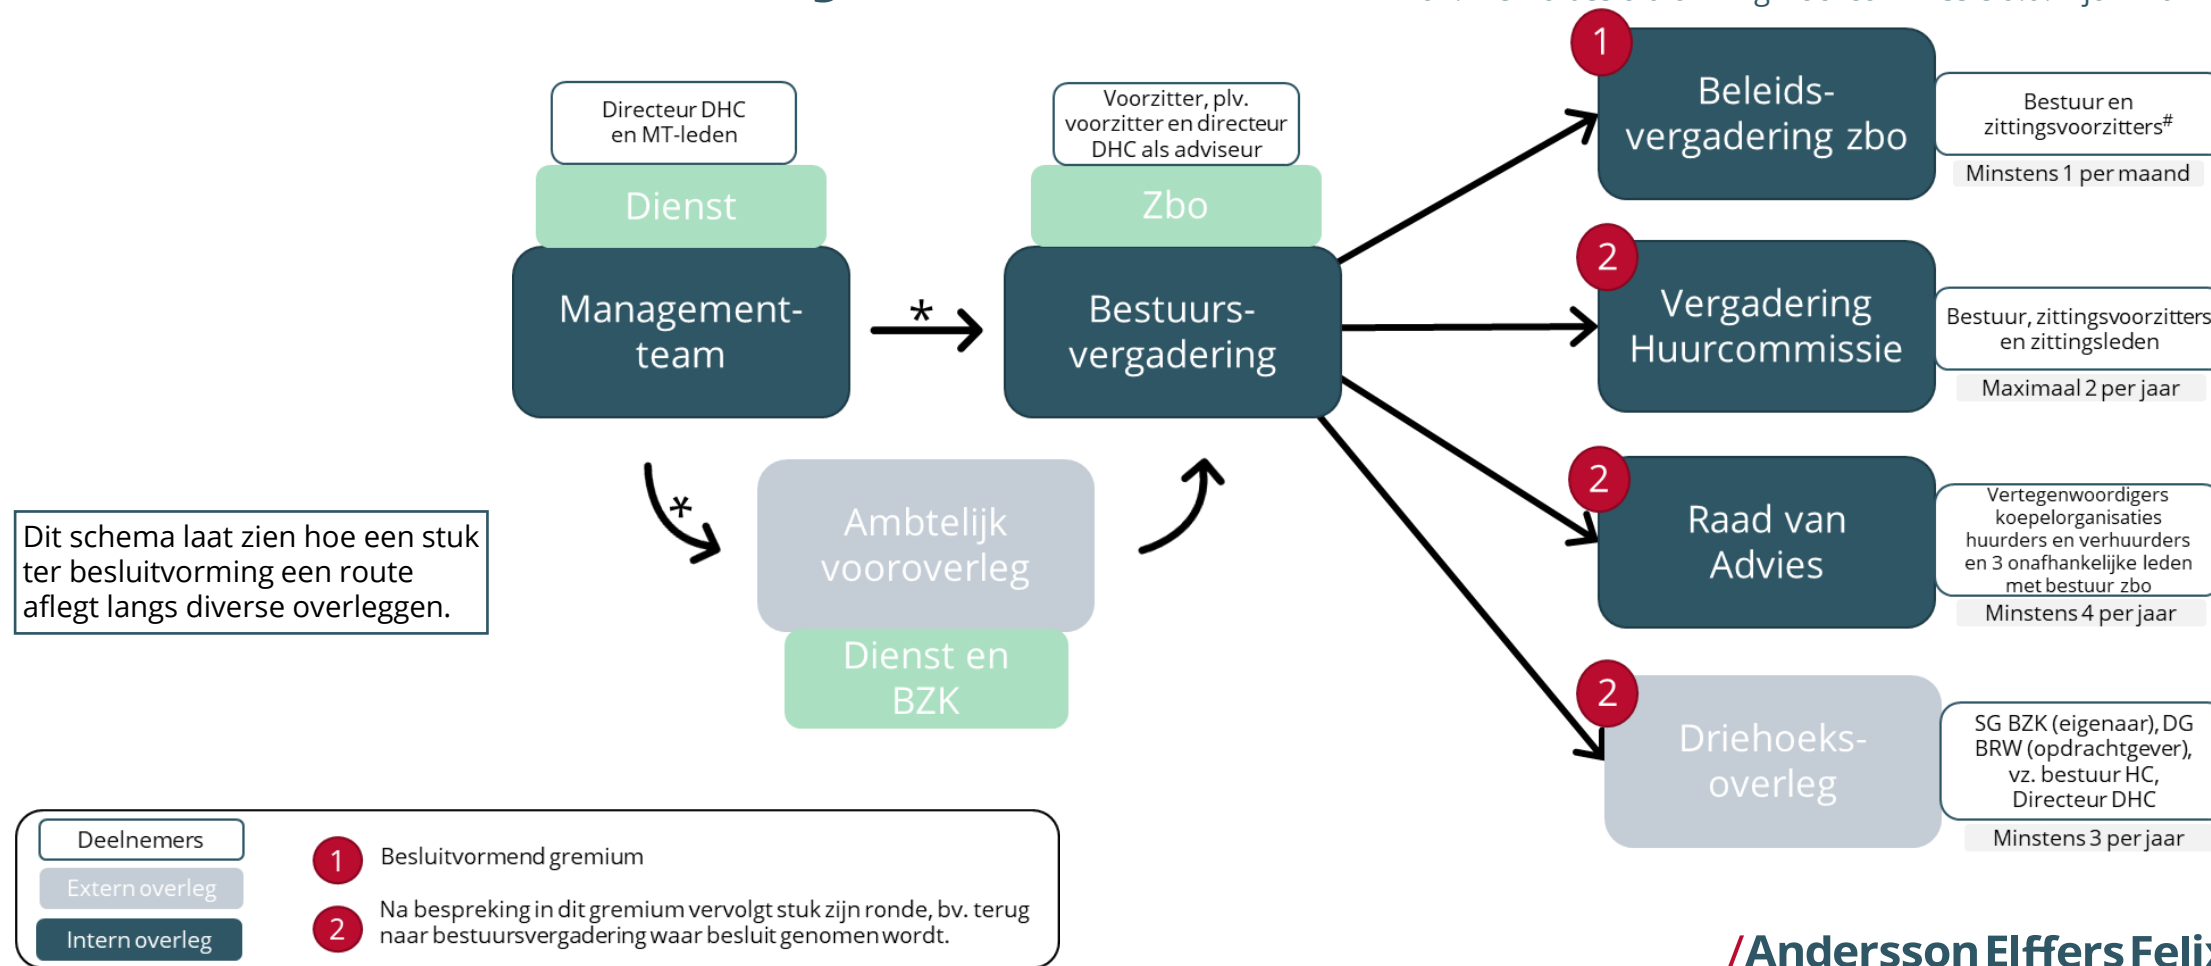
Directeur DHC en MT-leden

Dienst

Management-team

*

Voorzitter, plv. voorzitter en directeur DHC als adviseur

Zbo

Bestuurs-vergadering

*

Ambtelijk vooroverleg

Dienst en BZK

1
Beleids-vergadering zbo

Bestuur en zittingsvoorzitters#

Minstens 1 per maand

2
Vergadering Huurcommissie

Bestuur, zittingsvoorzitters en zittingsleden

Maximaal 2 per jaar

2
Raad van Advies

Vertegenwoordigers koepelorganisaties huurders en verhuurders en 3 onafhankelijke leden met bestuur zbo

Minstens 4 per jaar

2
Driehoeks-overleg

SG BZK (eigenaar), DG BRW (opdrachtgever), vz. bestuur HC, Directeur DHC

Minstens 3 per jaar

Dit schema laat zien hoe een stuk ter besluitvorming een route aflegt langs diverse overleggen.

Deelnemers

Extern overleg

Intern overleg

1 Besluitvormend gremium

2 Na bespreking in dit gremium vervolgt stuk zijn ronde, bv. terug naar bestuursvergadering waar besluit genomen wordt.

/Andersson Elffers Feli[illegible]